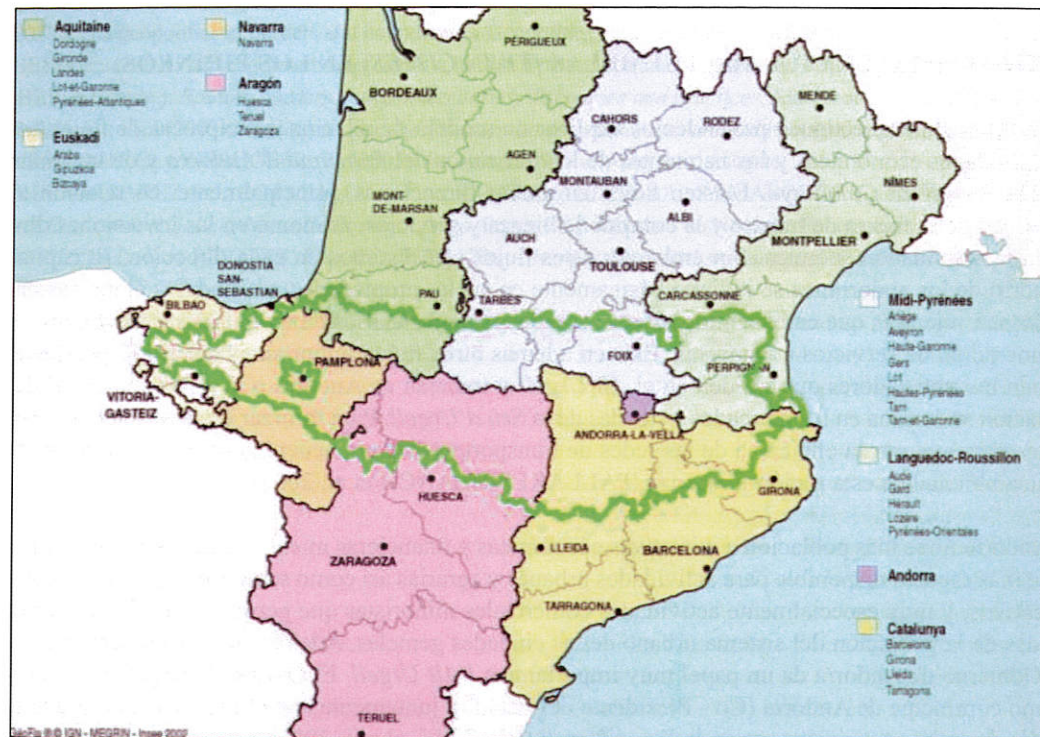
Aquitaine
Dordogne
Gironde
Landes
Lot-et-Garonne
Pyrénées-Atlantiques

Euskadi
Araba
Gipuzkoa
Bizkaia

Navarra
Navarra

Aragón
Huesca
Teruel
Zaragoza

PÉRIGUEUX
BORDEAUX
AGEN
MONT-DE-MARSAN
CAHORS
RODEZ
MENDE
MONTAUBAN
ALBI
NÎMES
AUCH
TOULOUSE
MONTPELLIER
DONOSTIA SAN-SEBASTIAN
PAU
TARBES
CARCASSONNE
BILBAO
PAMPLONA
FOIX
PERPIGNAN
VITORIA-GASTEIZ
ANDORRA-LA-VELLA
HUESCA
GIRONA
LLEIDA
BARCELONA
ZARAGOZA
TARRAGONA
TERUEL

Midi-Pyrénées
Ariège
Aveyron
Haute-Garonne
Gers
Lot
Hautes-Pyrénées
Tarn
Tarn-et-Garonne

Languedoc-Roussillon
Aude
Gard
Hérault
Lozère
Pyrénées-Orientales

Andorra

Catalunya
Barcelona
Girona
Lleida
Tarragona

GéoFla ® © IGN - MEGRIN - Insee 2002